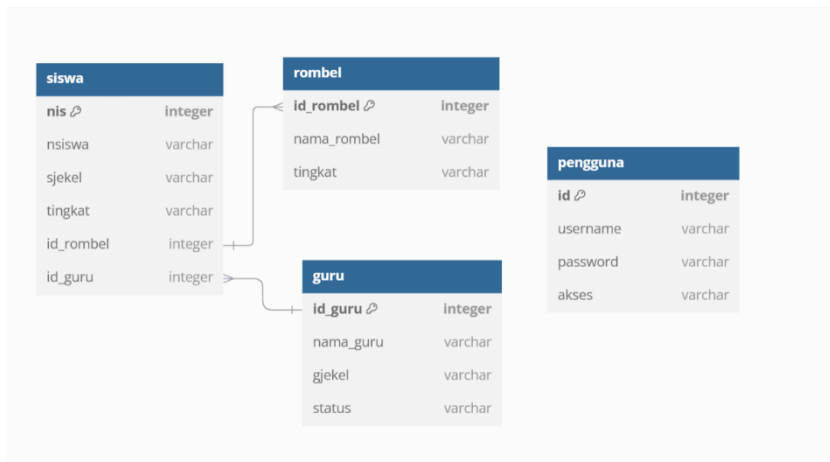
| siswa | |
|---|---|
| nis | integer |
| nsiswa | varchar |
| sjekel | varchar |
| tingkat | varchar |
| id_rombel | integer |
| id_guru | integer |

| rombel | |
|---|---|
| id_rombel | integer |
| nama_rombel | varchar |
| tingkat | varchar |

| guru | |
|---|---|
| id_guru | integer |
| nama_guru | varchar |
| gjekel | varchar |
| status | varchar |

| pengguna | |
|---|---|
| id | integer |
| username | varchar |
| password | varchar |
| akses | varchar |